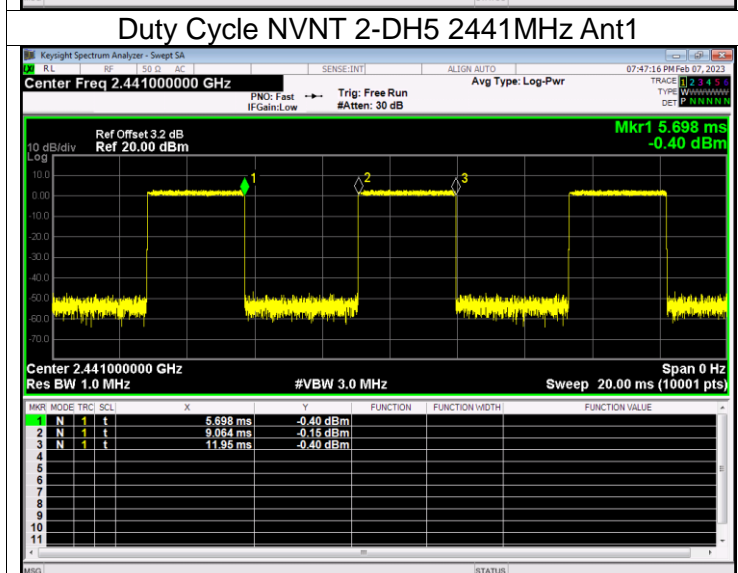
Duty Cycle NVNT 2-DH5 2441MHz Ant1

Keysight Spectrum Analyzer - Swept SA

RL RF 50 Ω AC SENSE:INT ALIGN AUTO 07:47:16 PM Feb 07, 2023

Center Freq 2.441000000 GHz

PNO: Fast IFGain:Low

Trig: Free Run #Atten: 30 dB

Avg Type: Log-Pwr

TRACE 1 2 3 4 5 6 TYPE WWWWWW DET P NNNNN

Ref Offset 3.2 dB

10 dB/div Ref 20.00 dBm

Log

Mkr1 5.698 ms -0.40 dBm

10.0 0.00 -10.0 -20.0 -30.0 -40.0 -50.0 -60.0 -70.0

1 2 3

Center 2.441000000 GHz

Res BW 1.0 MHz

#VBW 3.0 MHz

Span 0 Hz

Sweep 20.00 ms (10001 pts)

| MKR | MODE | TRC | SCL | X | Y | FUNCTION | FUNCTION WIDTH | FUNCTION VALUE |
|---|---|---|---|---|---|---|---|---|
| 1 | N | 1 | t | 5.698 ms | -0.40 dBm | | | |
| 2 | N | 1 | t | 9.064 ms | -0.15 dBm | | | |
| 3 | N | 1 | t | 11.95 ms | -0.40 dBm | | | |
| 4 | | | | | | | | |
| 5 | | | | | | | | |
| 6 | | | | | | | | |
| 7 | | | | | | | | |
| 8 | | | | | | | | |
| 9 | | | | | | | | |
| 10 | | | | | | | | |
| 11 | | | | | | | | |

MSG STATUS